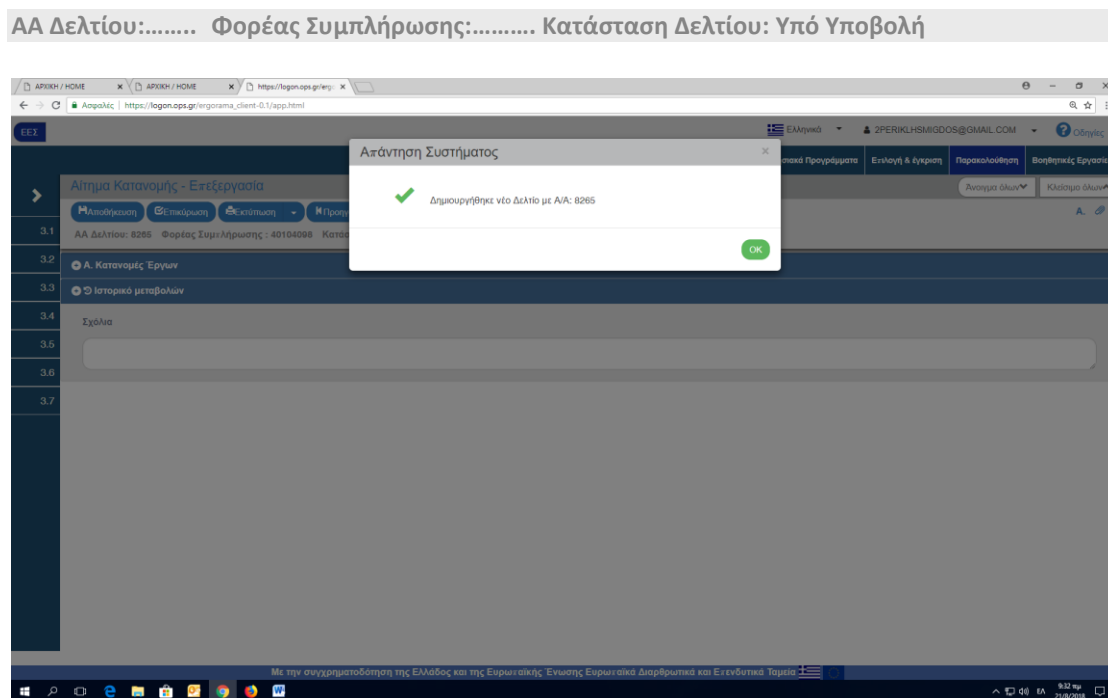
ΑΑ Δελτίου:........ Φορέας Συμπλήρωσης:.......... Κατάσταση Δελτίου: Υπό Υποβολή

ΑΡΧΙΚΗ / HOME | ΑΡΧΙΚΗ / HOME | https://logon.ops.gr/ergo

Ασφαλές | https://logon.ops.gr/ergorama_client-0.1/app.html

ΕΕΣ

Ελληνικά | 2PERIKLHSMIGDOS@GMAIL.COM | Οδηγίες

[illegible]ικά Προγράμματα | Επιλογή & έγκριση | Παρακολούθηση | Βοηθητικές Εργασίε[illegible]

Αίτημα Κατανομής - Επεξεργασία

Ανοιγμα όλων | Κλείσιμο όλων

Αποθήκευση | Ακύρωση | Εκτύπωση | Προηγ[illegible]

ΑΑ Δελτίου: 8265 Φορέας Συμπλήρωσης : 40104098 Κατά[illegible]

3.1
3.2
3.3
3.4
3.5
3.6
3.7

Α. Κατανομές Έργων

Ιστορικό μεταβολών

Σχόλια

Απάντηση Συστήματος

Δημιουργήθηκε νέο Δελτίο με Α/Α: 8265

OK

Με την συγχρηματοδότηση της Ελλάδος και της Ευρωπαϊκής Ένωσης Ευρωπαϊκά Διαρθρωτικά και Επενδυτικά Ταμεία

9:32 πμ
21/8/2018